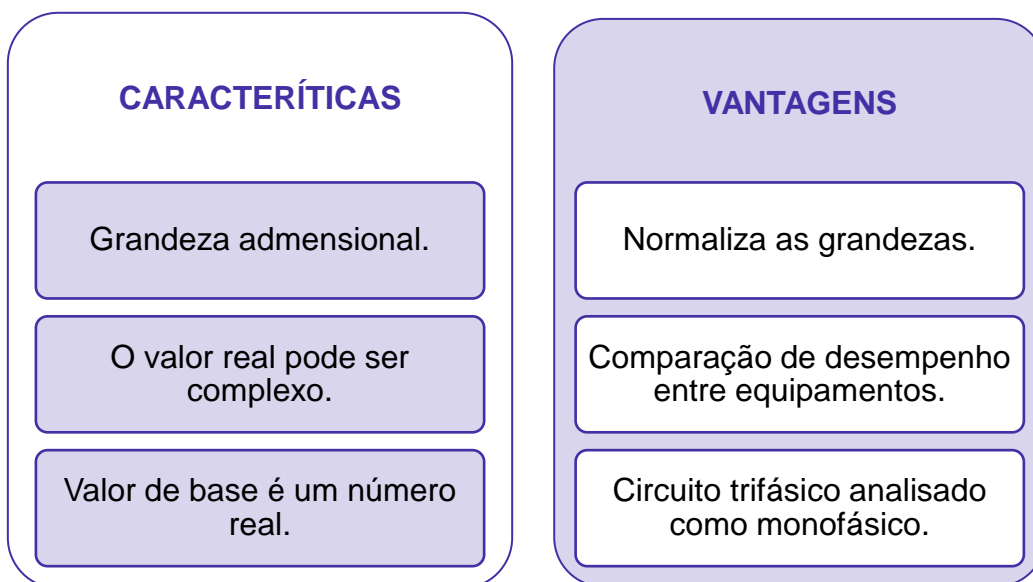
CARACTERÍTICAS

Grandeza admensional.

O valor real pode ser complexo.

Valor de base é um número real.

VANTAGENS

Normaliza as grandezas.

Comparação de desempenho entre equipamentos.

Circuito trifásico analisado como monofásico.